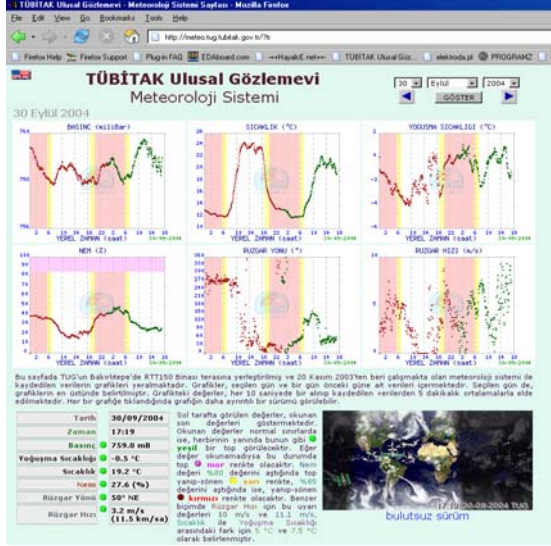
TÜBİTAK Ulusal Gözlemevi - Meteoroloji Sistemi Sayfası - Mozilla Firefox

File Edit View Go Bookmarks Tools Help

http://meteo.tug.tubitak.gov.tr/?t

Firefox Help Firefox Support Plug-in FAQ EDAboard.com ~~HayalıE.net~~ TÜBİTAK Ulusal Göz... elektroda.pl PROGRAMZ

TÜBİTAK Ulusal Gözlemevi
Meteoroloji Sistemi

30 Eylül 2004

30 Eylül 2004
GÖSTER

BASINÇ (miliBar)
SICAKLIK (°C)
YOĞUŞMA SICAKLIĞI (°C)
NEM (%)
RÜZGAR YÖNÜ (°)
RÜZGAR HIZI (m/s)

YEREL ZAMAN (saat)

Bu sayfada TUG'un Bakırlıtepe'deki RTT150 Binası terasına yerleştirilmiş ve 20 Kasım 2003'ten beri çalışmakta olan meteoroloji sistemi ile kaydedilen verilerin grafikleri yeralmaktadır. Grafikler, seçilen gün ve bir gün önceki güne ait verileri içermektedir. Seçilen gün de, grafiklerin en üstünde belirtilmiştir. Grafikteki değerler, her 10 saniyede bir alınıp kaydedilen verilerden 5 dakikalık ortalamalarla elde edilmektedir. Her bir grafiğe tıklandığında grafiğin daha ayrıntılı bir sürümü görülebilir.

| | |
|---|---|
| Tarih | 30/09/2004 |
| Zaman | 17:19 |
| Basınç | 759.0 mB |
| Yoğuşma Sıcaklığı | -0.5 °C |
| Sıcaklık | 19.2 °C |
| Nem | 27.6 (%) |
| Rüzgar Yönü | 50° NE |
| Rüzgar Hızı | 3.2 m/s (11.5 km/sa) |

Sol tarafta görülen değerler, okunan son değerleri göstermektedir. Okunan değerler normal sınırlarda ise, herbirinin yanında bunun gibi yeşil bir top görülecektir. Eğer değer okunamadıysa bu durumda top mor renkte olacaktır. Nem değeri %80 değerini aştığında top yanıp-sönen sarı renkte, %85 değerini aştığında ise, yanıp-sönen kırmızı renkte olacaktır. Benzer biçimde Rüzgar Hızı için bu uyarı değerleri 10 m/s ve 13.1 m/s, Sıcaklık ile Yoğuşma Sıcaklığı arasındaki fark için 5 °C ve 7.5 °C olarak belirlenmiştir.

bulutsuz sürüm